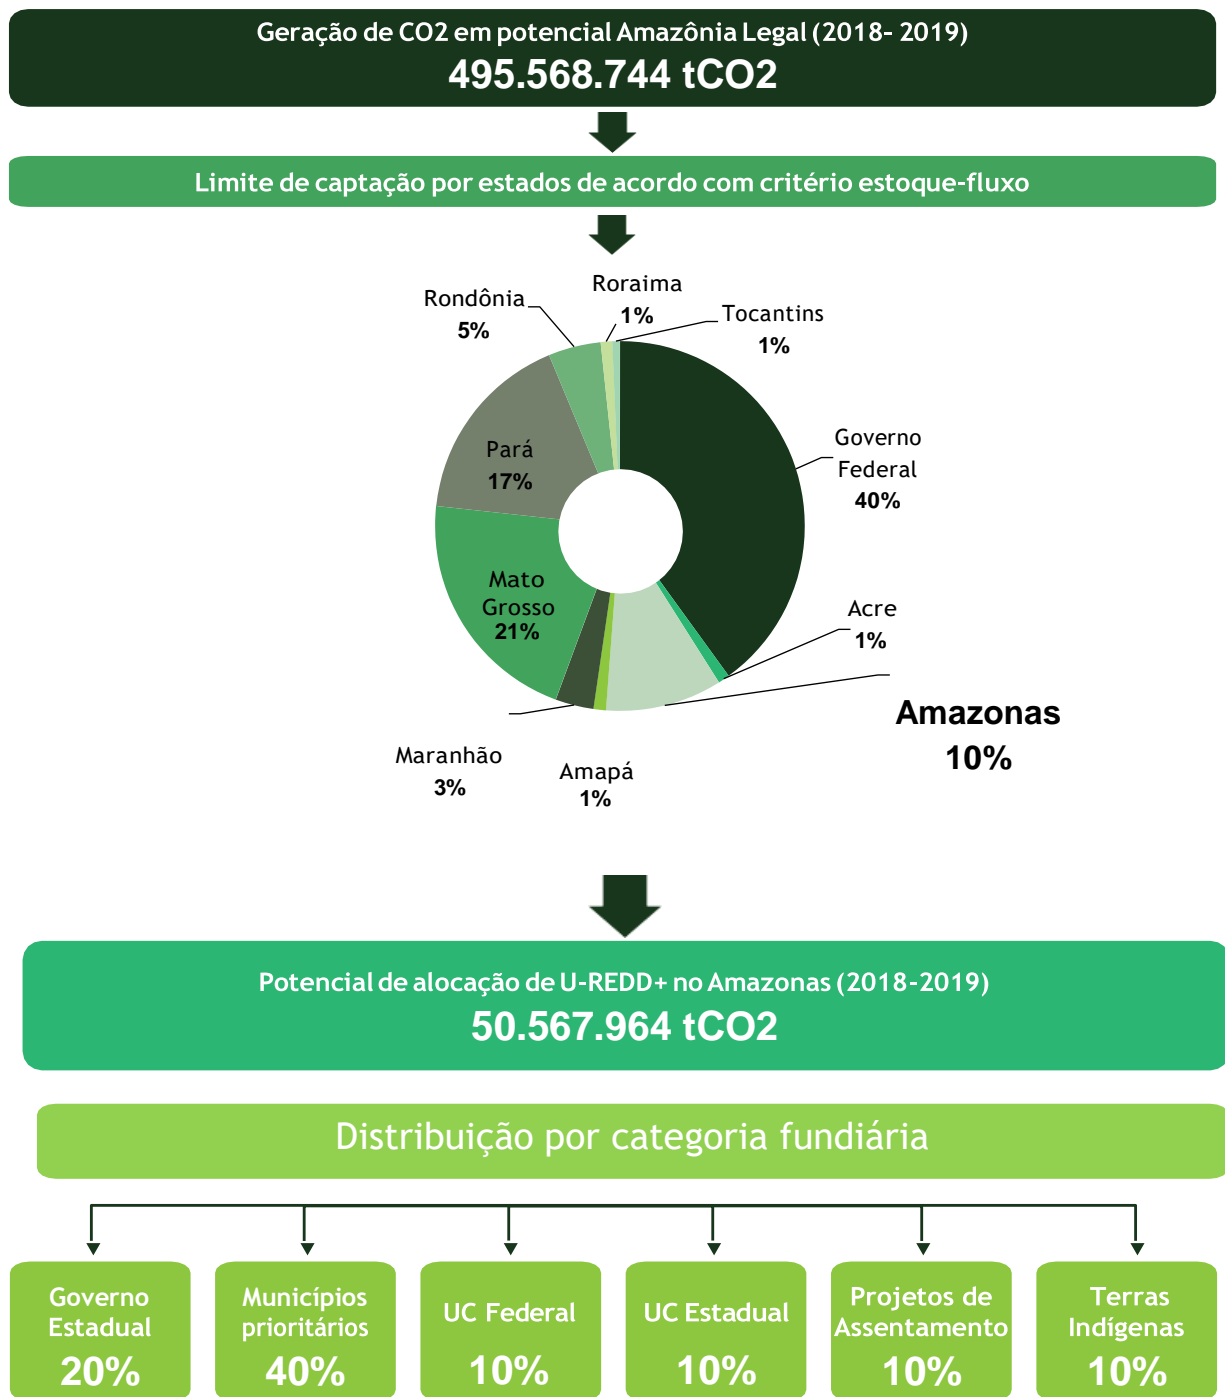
Geração de CO2 em potencial Amazônia Legal (2018- 2019)
495.568.744 tCO2

Limite de captação por estados de acordo com critério estoque-fluxo

Rondônia
5%

Roraima
1%

Tocantins
1%

Pará
17%

Governo Federal
40%

Mato Grosso
21%

Acre
1%

Amazonas
10%

Maranhão
3%

Amapá
1%

Potencial de alocação de U-REDD+ no Amazonas (2018-2019)
50.567.964 tCO2

Distribuição por categoria fundiária

Governo Estadual
20%

Municípios prioritários
40%

UC Federal
10%

UC Estadual
10%

Projetos de Assentamento
10%

Terras Indígenas
10%